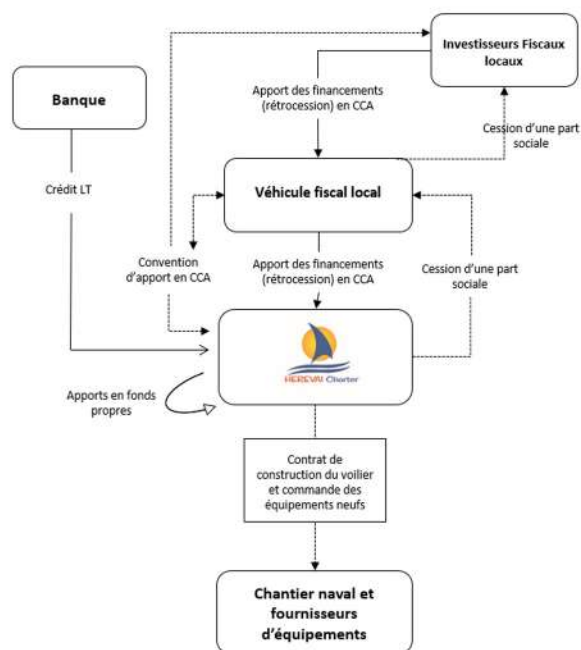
Investisseurs Fiscaux locaux

Banque

Apport des financements (rétrocession) en CCA

Cession d'une part sociale

Crédit LT

Véhicule fiscal local

Convention d'apport en CCA

Apport des financements (rétrocession) en CCA

Cession d'une part sociale

HERSVAI Charter

Apports en fonds propres

Contrat de construction du voilier et commande des équipements neufs

Chantier naval et fournisseurs d'équipements